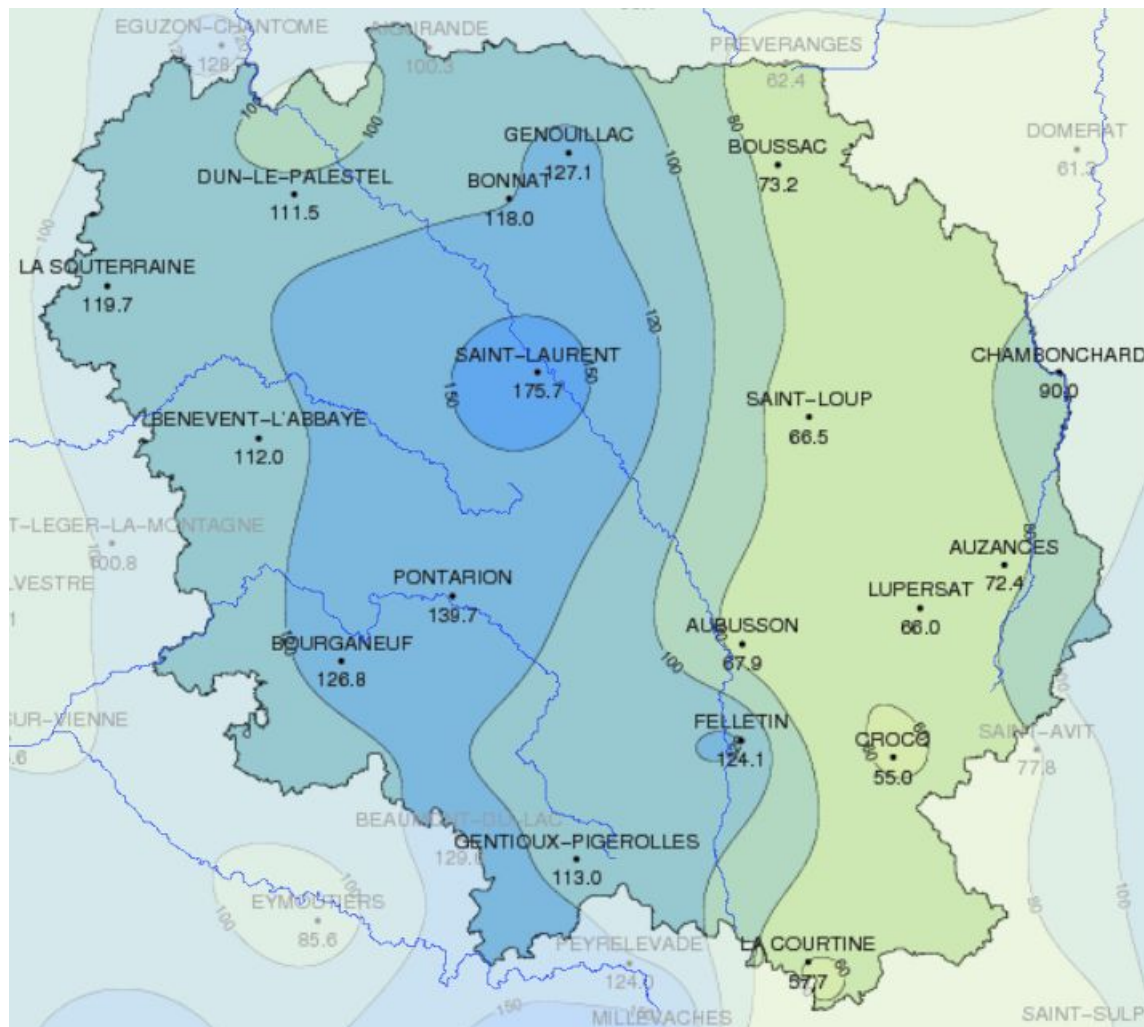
EGUZON-CHANTOME
128
AIGURANDE
100.3
PREVERANGES
62.4
DOMERAT
61.2
100
100
GENOUILLAC
127.1
80
BOUSSAC
73.2
DUN-LE-PALESTEL
111.5
BONNAT
118.0
100
100
LA SOUTERRAINE
119.7
120
SAINT-LAURENT
175.7
150
150
CHAMBONCHARD
90.0
BENEVENT-L'ABBAYE
112.0
SAINT-LOUP
66.5
T-LEGER-LA-MONTAGNE
100.8
LVESTRE
80
AUZANCES
72.4
PONTARION
139.7
LUPERSAT
66.0
BOURGANEUF
126.8
AUBUSSON
67.9
100
SUR-VIENNE
FELLETIN
124.1
CROCQ
55.0
60
60
SAINT-AVIT
77.8
BEAUMONT-DU-LAC
129.
GENTIOUX-PIGEROLLES
113.0
100
EYMOUTIERS
85.6
100
80
100
PEYRELEVADE
124.0
LA COURTINE
57.7
80
150
MILLEVACHES
SAINT-SULP